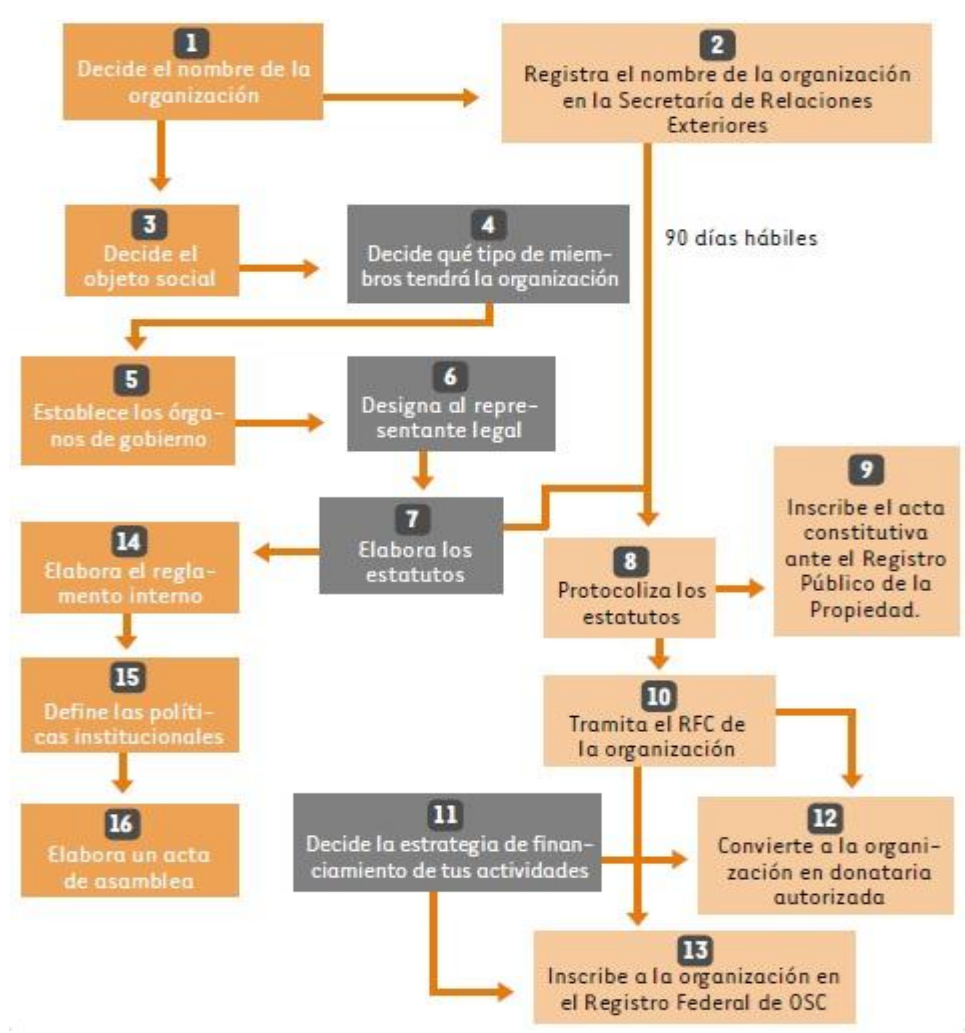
1
Decide el nombre de la organización

2
Registra el nombre de la organización en la Secretaría de Relaciones Exteriores

90 días hábiles

3
Decide el objeto social

4
Decide qué tipo de miembros tendrá la organización

5
Establece los órganos de gobierno

6
Designa al representante legal

7
Elabora los estatutos

8
Protocoliza los estatutos

9
Inscribe el acta constitutiva ante el Registro Público de la Propiedad.

14
Elabora el reglamento interno

15
Define las políticas institucionales

16
Elabora un acta de asamblea

10
Tramita el RFC de la organización

11
Decide la estrategia de financiamiento de tus actividades

12
Convierte a la organización en donataria autorizada

13
Inscribe a la organización en el Registro Federal de OSC